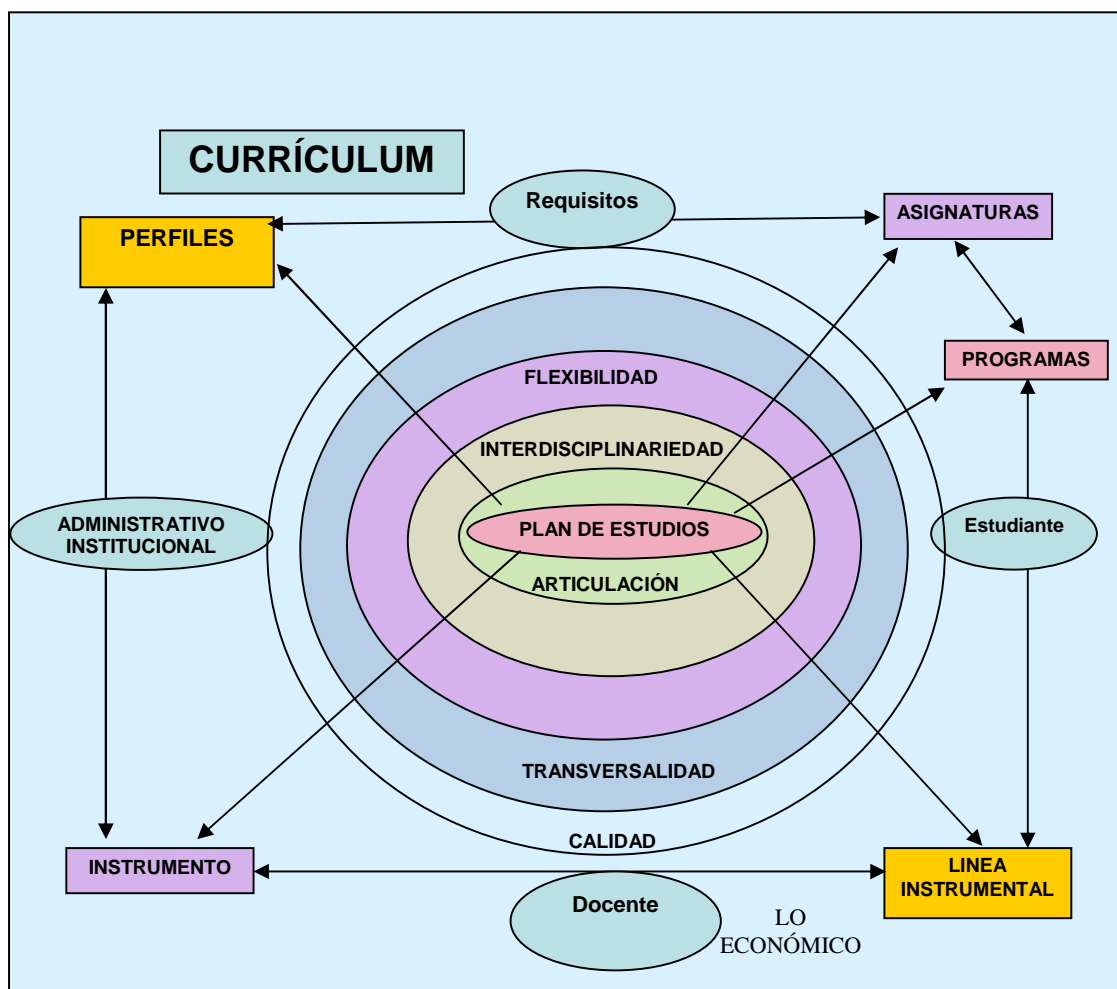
CURRÍCULUM

Requisitos

PERFILES

ASIGNATURAS

PROGRAMAS

FLEXIBILIDAD

INTERDISCIPLINARIEDAD

ADMINISTRATIVO INSTITUCIONAL

PLAN DE ESTUDIOS

Estudiante

ARTICULACIÓN

TRANSVERSALIDAD

CALIDAD

INSTRUMENTO

LINEA INSTRUMENTAL

Docente

LO ECONÓMICO